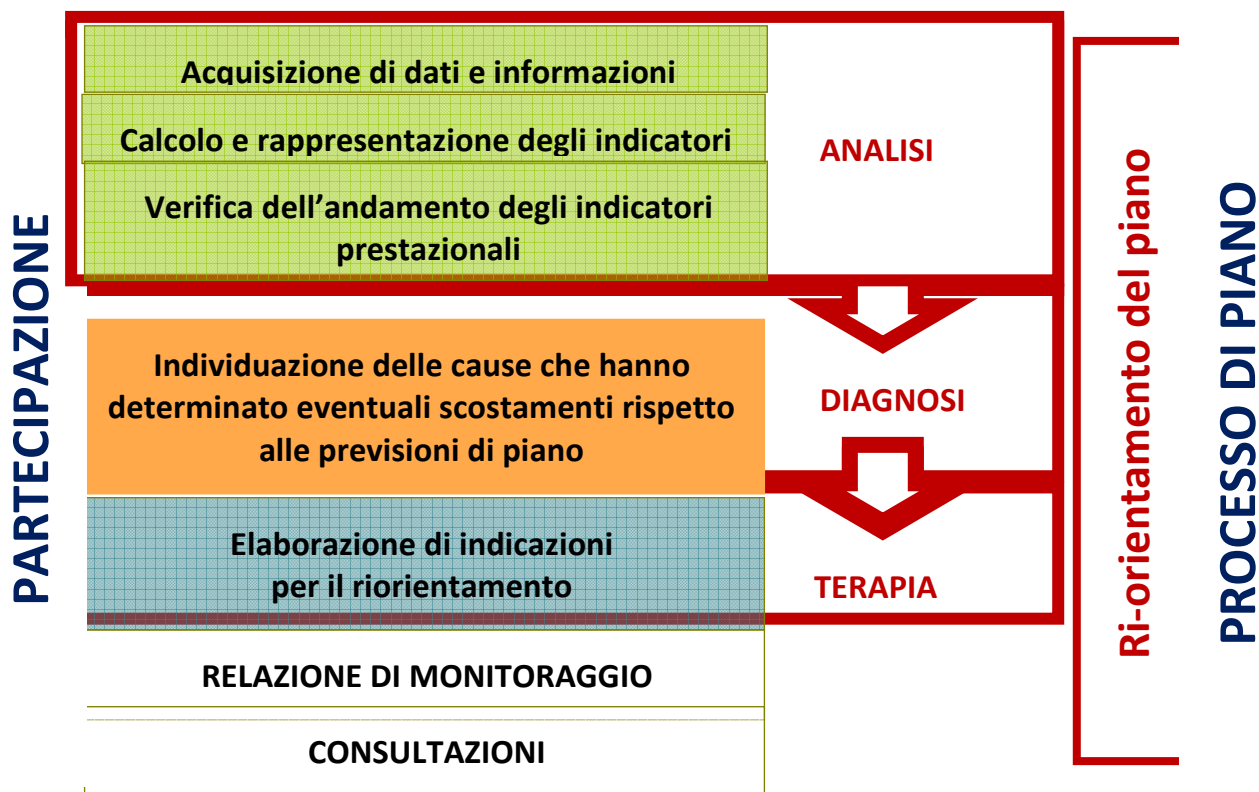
PARTECIPAZIONE

Acquisizione di dati e informazioni

Calcolo e rappresentazione degli indicatori

Verifica dell'andamento degli indicatori prestazionali

ANALISI

Individuazione delle cause che hanno determinato eventuali scostamenti rispetto alle previsioni di piano

DIAGNOSI

Elaborazione di indicazioni per il riorientamento

TERAPIA

RELAZIONE DI MONITORAGGIO

CONSULTAZIONI

Ri-orientamento del piano

PROCESSO DI PIANO